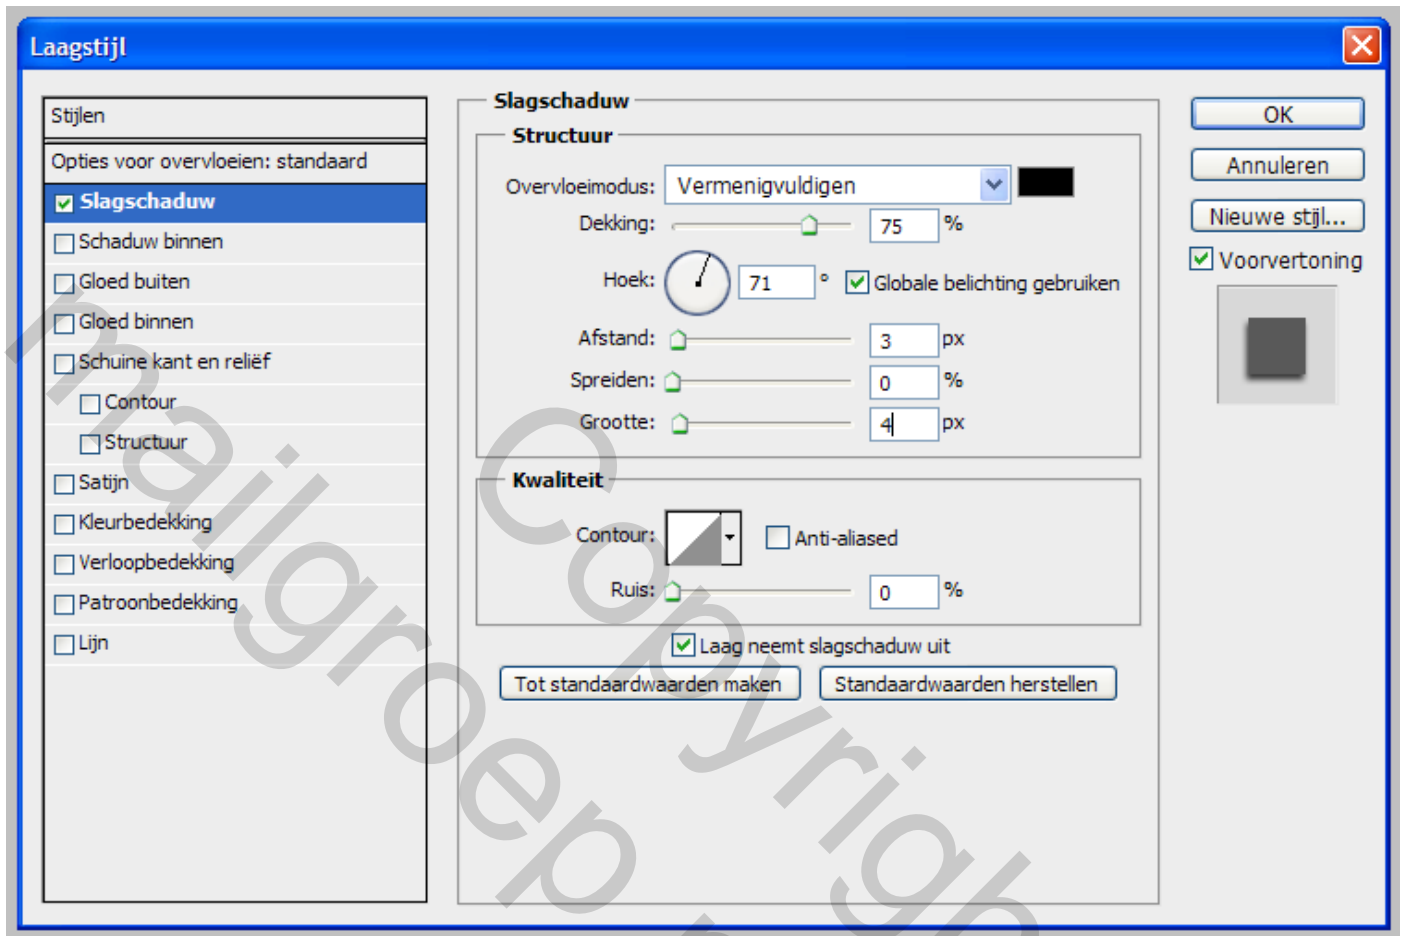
Laagstijl

Stijlen

Opties voor overvloeien: standaard

Slagschaduw

Schaduw binnen

Gloed buiten

Gloed binnen

Schuine kant en reliëf

Contour

Structuur

Satijn

Kleurbedekking

Verloopbedekking

Patroonbedekking

Lijn

Slagschaduw

Structuur

Overvloeimodus: Vermenigvuldigen

Dekking: 75 %

Hoek: 71 ° Globale belichting gebruiken

Afstand: 3 px

Spreiden: 0 %

Grootte: 4 px

Kwaliteit

Contour: Anti-aliased

Ruis: 0 %

Laag neemt slagschaduw uit

Tot standaardwaarden maken

Standaardwaarden herstellen

OK

Annuleren

Nieuwe stijl...

Voorvertoning

Mailgroep Copyright